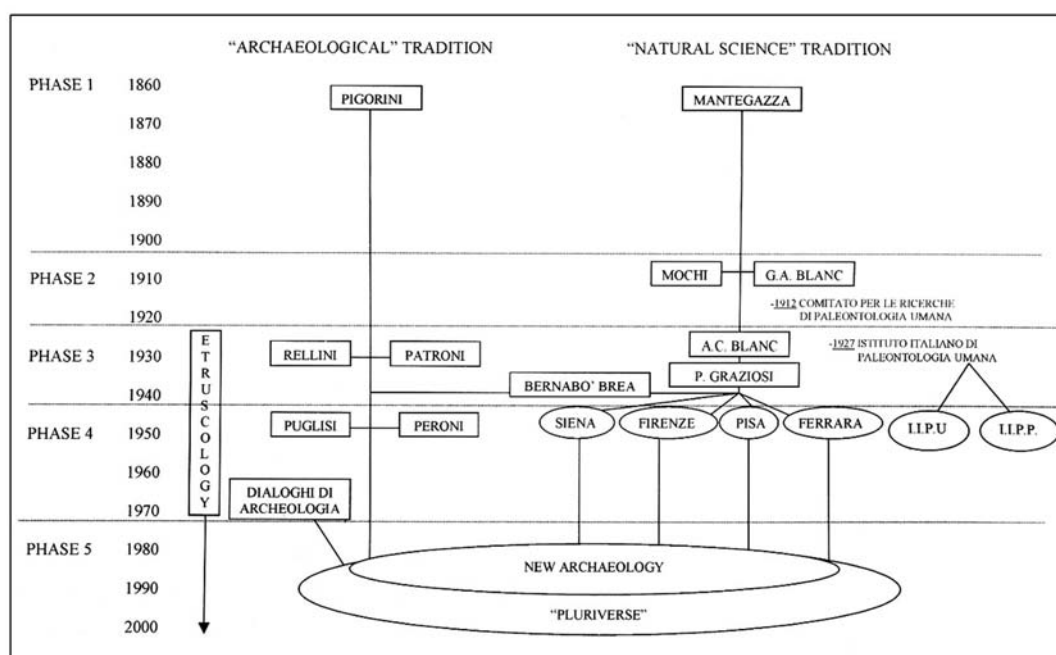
"ARCHAEOLOGICAL" TRADITION

"NATURAL SCIENCE" TRADITION

PHASE 1 1860
1870
1880
1890
1900

PIGORINI

MANTEGAZZA

PHASE 2 1910
1920

MOCHI

G.A. BLANC

-1912 COMITATO PER LE RICERCHE DI PALEONTOLOGIA UMANA

PHASE 3 1930
1940

ETRUSCOLOGY

RELLINI

PATRONI

A.C. BLANC

-1927 ISTITUTO ITALIANO DI PALEONTOLOGIA UMANA

P. GRAZIOSI

BERNABO' BREA

PHASE 4 1950
1960
1970

PUGLISI

PERONI

SIENA

FIRENZE

PISA

FERRARA

I.I.P.U

I.I.P.P.

DIALOGHI DI ARCHEOLOGIA

PHASE 5 1980
1990
2000

NEW ARCHAEOLOGY

"PLURIVERSE"